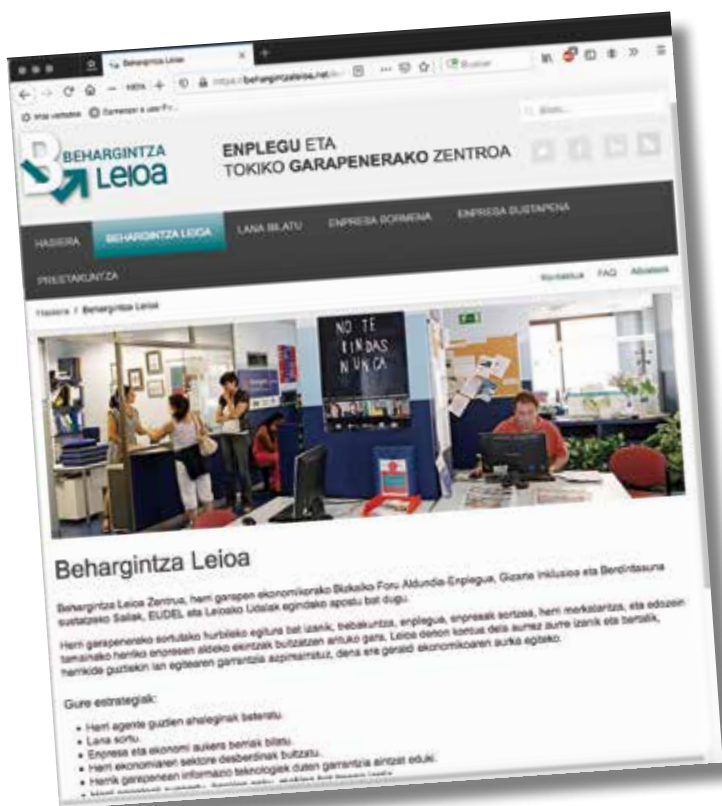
Behargintza Leioa
https://behargintzaleioa.net/
Buscar
Más visitados  Comenzar a usar Fi...
BEHARGINTZA Leioa
ENPLEGU ETA TOKIKO GARAPENERAKO ZENTROA
HASIERA  BEHARGINTZA LEIOA  LANA BILATU  ENPRESA SORMENA  ENPRESA SUSTAPENA
PRESTAKUNTZA
Kontaktua  FAQ  Albisteak
Hasiera / Behargintza Leioa
NO TE RINDAS NUNCA
Behargintza Leioa
Behargintza Leioa Zentrua, herri garapen ekonomikorako Bizkaiko Foru Aldundia-Enplegua, Gizarte Inklusioa eta Berdintasuna sustatzeko Saila, EUDEL eta Leioako Udalak egindako apostu bat dugu.
Herri garapenerako sortutako hurbileko egitura bat izanik, trebakuntza, enplegua, enpresak sortzea, herri merkataritza, eta edozein tamainako herriko enpresen aldeko ekintzak bultzatzen antolatu gara. Leioa denon kontua dela aurrez aurre izanik eta bertatik, herrikide guztiekin lan egitearen garantzia azpimarratuz, dena ere gerald ekonomikoaren aurka egiteko.
Gure estrategiak:
• Herri agente guztien ahaleginak batzetu.
• Lana sortu.
• Enpresa eta ekonomi aukera berriak bilatu.
• Herri ekonomiaren sektore desberdinak bultzatu.
• Herrik garapenean informazio teknologiak duten garrantzia aintzat eduki.
• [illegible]